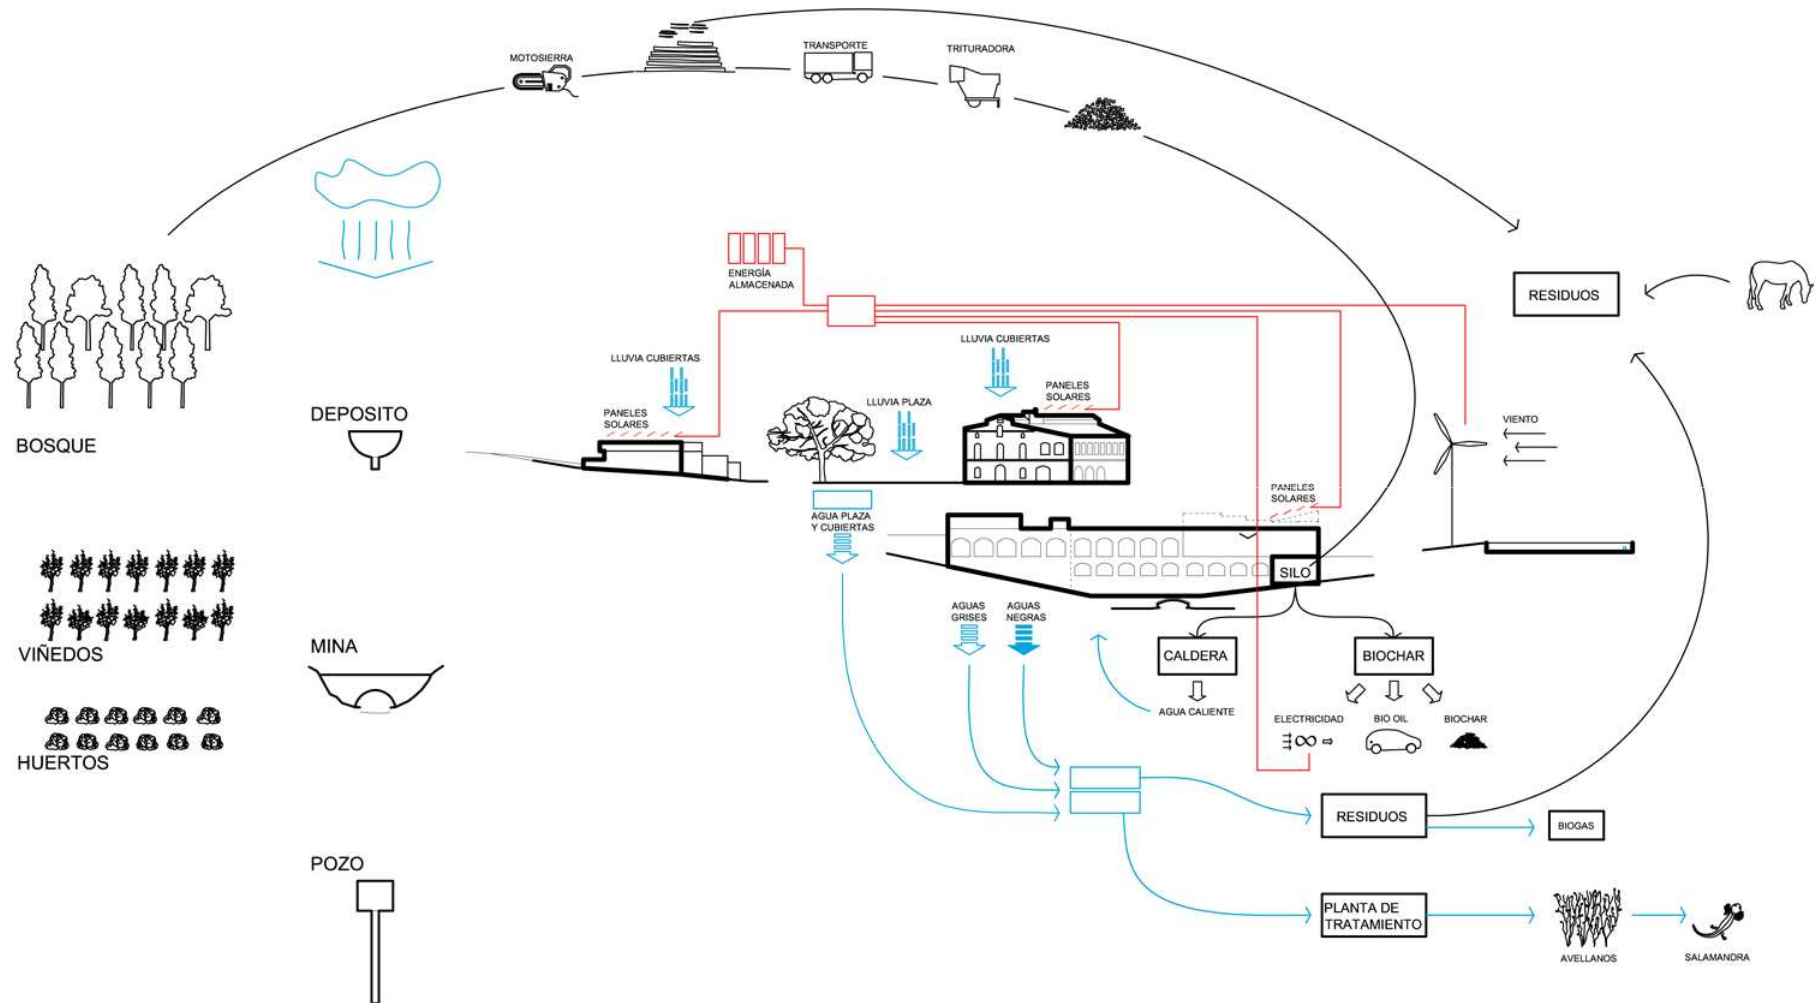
MOTOSIERRA
TRANSPORTE
TRITURADORA

RESIDUOS

ENERGÍA ALMACENADA

LLUVIA CUBIERTAS
LLUVIA CUBIERTAS
PANELES SOLARES
LLUVIA PLAZA
PANELES SOLARES
VIENTO

BOSQUE
DEPOSITO

PANELES SOLARES

AGUA PLAZA Y CUBIERTAS

SILO

VIÑEDOS

MINA

AGUAS GRISES
AGUAS NEGRAS

CALDERA
BIOCHAR

AGUA CALIENTE
ELECTRICIDAD
BIO OIL
BIOCHAR

HUERTOS

RESIDUOS
BIOGAS

POZO

PLANTA DE TRATAMIENTO

AVELLANOS
SALAMANDRA